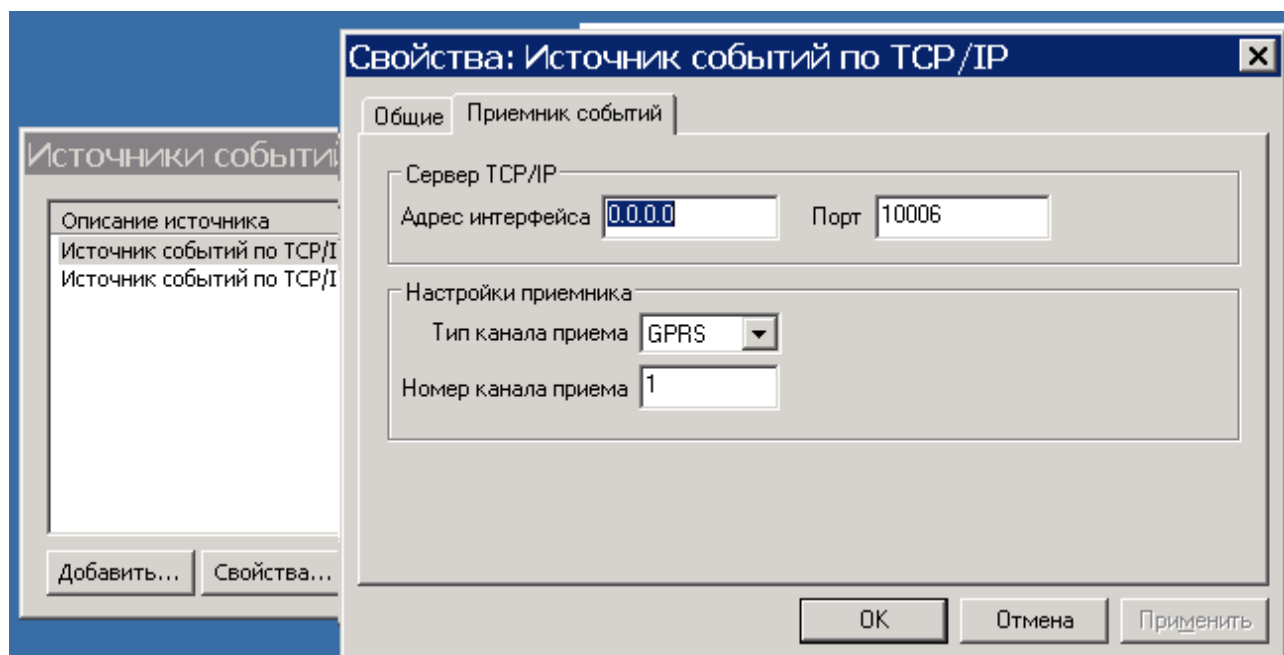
Источники событи

Описание источника
Источник событий по TCP/I
Источник событий по TCP/I

Добавить... Свойства...

Свойства: Источник событий по TCP/IP

Общие Приемник событий

Сервер TCP/IP
Адрес интерфейса 0.0.0.0 Порт 10006

Настройки приемника
Тип канала приема GPRS
Номер канала приема 1

OK Отмена Применить